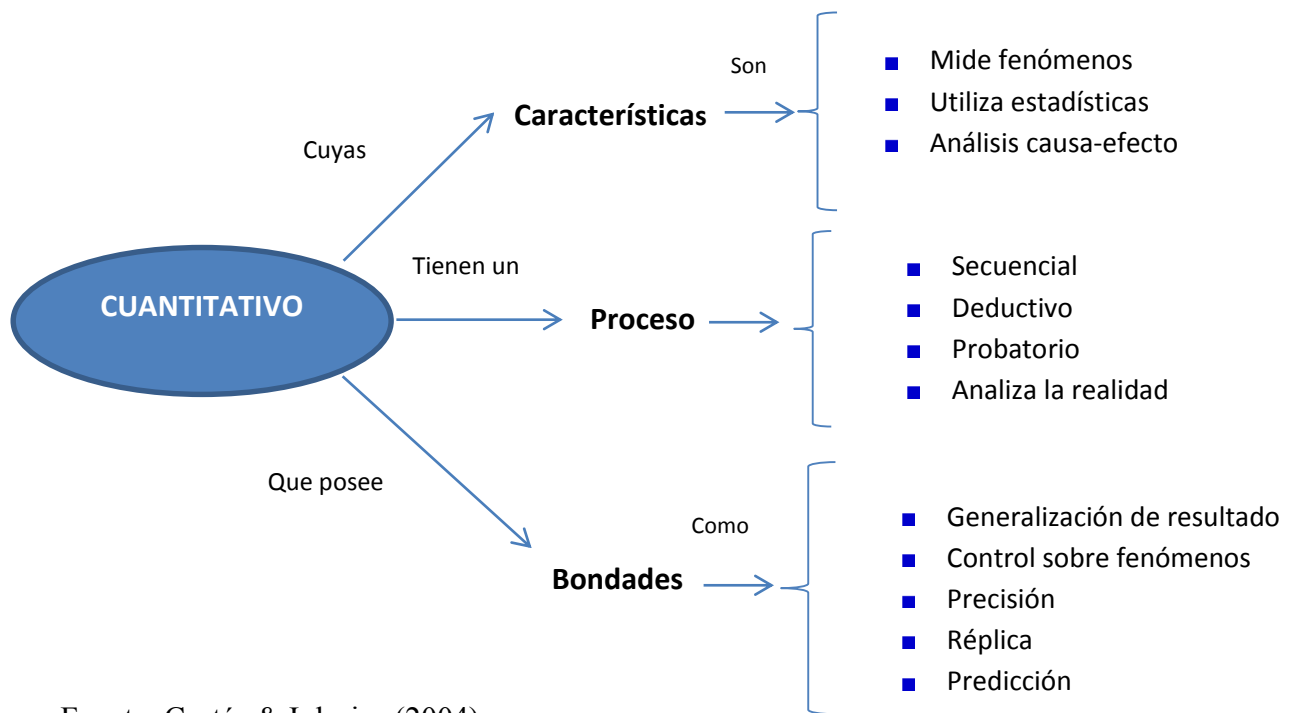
CUANTITATIVO

Cuyas

Características

Son

- Mide fenómenos
- Utiliza estadísticas
- Análisis causa-efecto

Tienen un

Proceso

- Secuencial
- Deductivo
- Probatorio
- Analiza la realidad

Que posee

Bondades

Como

- Generalización de resultado
- Control sobre fenómenos
- Precisión
- Réplica
- Predicción

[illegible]